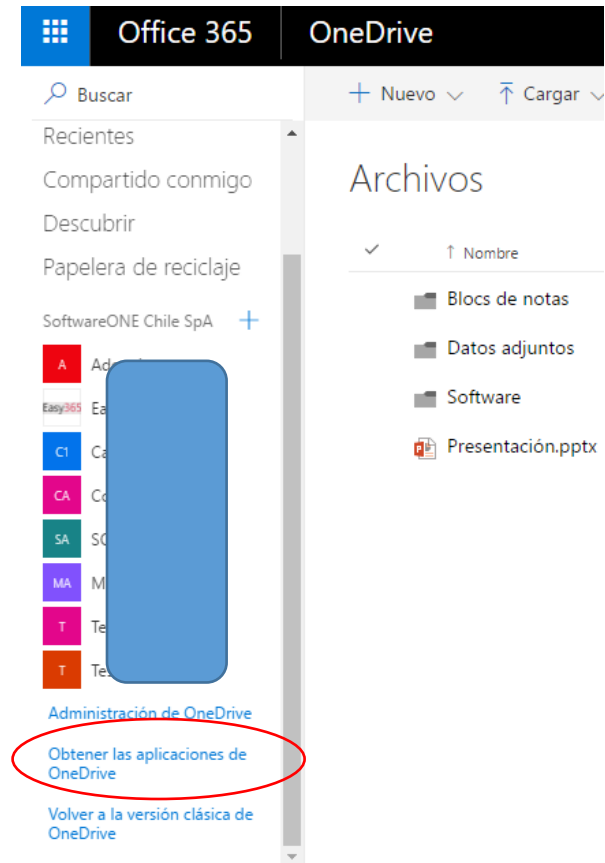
Office 365 OneDrive

Buscar

Recientes

Compartido conmigo

Descubrir

Papelera de reciclaje

SoftwareONE Chile SpA +

A Ad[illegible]

Easy365 Ea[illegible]

C1 Ca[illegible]

CA Co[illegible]

SA SO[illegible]

MA M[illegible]

T Te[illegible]

T Te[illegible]

Administración de OneDrive

Obtener las aplicaciones de OneDrive

Volver a la versión clásica de OneDrive

+ Nuevo ⌄ Cargar ⌄

Archivos

✓ ↑ Nombre

Blocs de notas

Datos adjuntos

Software

Presentación.pptx